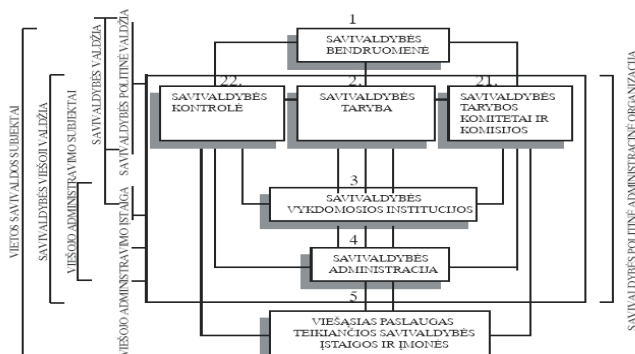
VIETOS SAVIVALDOS SUBJEKTAI

SAVIVALDYBĖS VIEŠOJI VALDŽIA

VIEŠOJO ADMINISTRAVIMO SUBJEKTAI

SAVIVALDYBĖS VALDŽIA

SAVIVALDYBĖS POLITINĖ VALDŽIA

VIEŠOJO ADMINISTRAVIMO ĮSTAIGA

1

SAVIVALDYBĖS BENDRUOMENĖ

22.

SAVIVALDYBĖS KONTROLĖ

2.

SAVIVALDYBĖS TARYBA

21.

SAVIVALDYBĖS TARYBOS KOMITETAI IR KOMISIJOS

3

SAVIVALDYBĖS VYKDOMOSIOS INSTITUCIJOS

4

SAVIVALDYBĖS ADMINISTRACIJA

5

VIEŠĄSIAS PASLAUGAS TEIKIANČIOS SAVIVALDYBĖS ĮSTAIGOS IR ĮMONĖS

SAVIVALDYBĖS POLITINĖ-ADMINISTRACINĖ ORGANIZACIJA